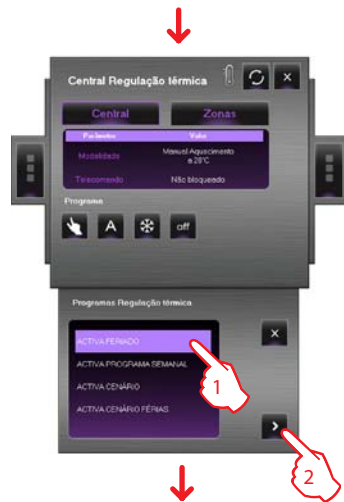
Central Regulação térmica

Central
Zonas

| Parâmetro | Valor |
|---|---|
| Modalidade | Manual Aquecimento a 28°C |
| Telecomando | Não bloqueado |

Programa

A

off

Programas Regulação térmica

ACTIVA FERIADO
ACTIVA PROGRAMA SEMANAL
ACTIVA CENÁRIO
ACTIVA CENÁRIO FÉRIAS

1

2